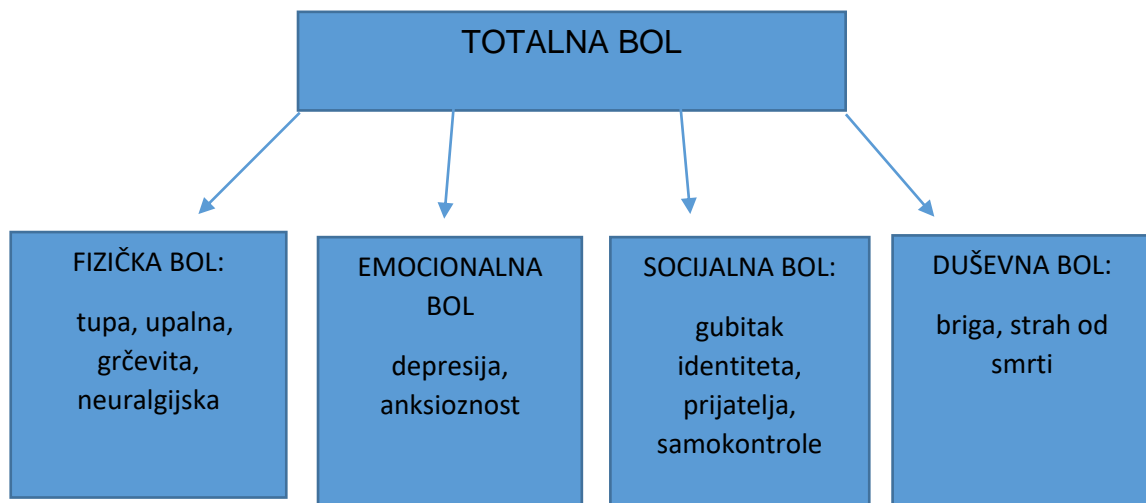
TOTALNA BOL

FIZIČKA BOL:

tupa, upalna, grčevita, neuralgijska

EMOCIONALNA BOL

depresija, anksioznost

SOCIJALNA BOL:

gubitak identiteta, prijatelja, samokontrole

DUŠEVNA BOL:

briga, strah od smrti